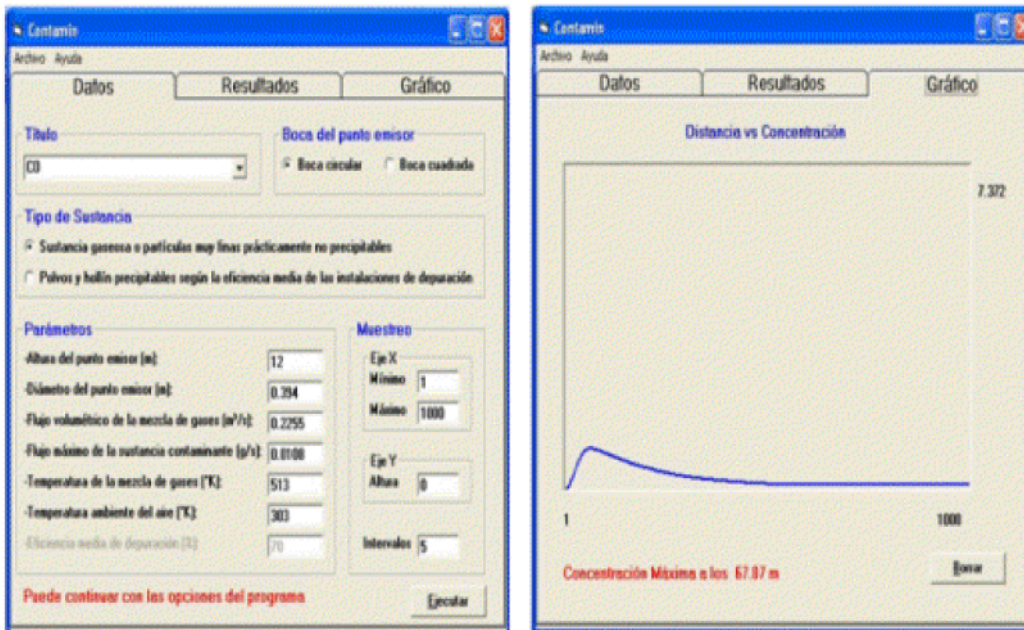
Contamin
Archivo Ayuda
Datos | Resultados | Gráfico

Título
CO

Boca del punto emisor
Boca circular
Boca cuadrada

Tipo de Sustancia
Sustancia gaseosa o partículas muy finas prácticamente no precipitables
Polvos y hollín precipitables según la eficiencia media de las instalaciones de depuración

Parámetros
-Altura del punto emisor (m): 12
-Diámetro del punto emisor (m): 0.394
-Flujo volumétrico de la mezcla de gases (m³/s): 0.2255
-Flujo máximo de la sustancia contaminante (g/s): 0.0108
-Temperatura de la mezcla de gases (°K): 513
-Temperatura ambiente del aire (°K): 303
-Eficiencia media de depuración (%): 70

Muestreo
Eje X
Mínimo 1
Máximo 1000
Eje Y
Altura 0
Intervalos 5

Puede continuar con las opciones del programa
Ejecutar

Contamin
Archivo Ayuda
Datos | Resultados | Gráfico

Distancia vs Concentración
7.372
1
1000
Concentración Máxima a los 67.87 m
Borrar